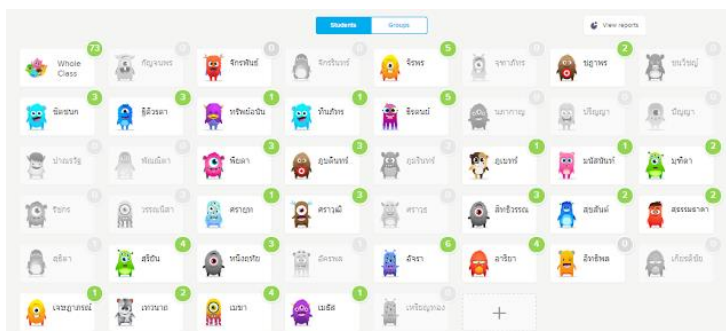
Students Groups

View reports

| | | | | | | | |
|---|---|---|---|---|---|---|---|
| 73 Whole Class | 0 กัญจนพร | 0 จักรพันธ์ | 0 จักรรินทร์ | 5 จิรพร | 0 จุฑาทิพร | 2 ชญาพร | 0 ชนวิชญ์ |
| 3 ชัยชนก | 3 ฐิติวรดา | 3 ทรัพย์ชนิน | 1 ทินภัทร | 5 ธิชนน์ | 0 นภากาญ | 0 ปริญญา | 0 ปัญญา |
| 0 ปานรวีร์ | 0 พัชนิดา | 3 พิมดา | 3 ภูมิพันธ์ | 0 ภูริณทร์ | 1 ภูเบศร์ | 1 มนัสนันท์ | 2 มุทิตา |
| 0 รัชกร | 0 วรรณนิสา | 1 ศรายุท | 3 ศราวุฒิ | 0 ศรายุ | 3 ศักดิ์วรรณ | 2 สรสันต์ | 2 สุธรรมธาดา |
| 0 สุธิดา | 4 สุธีนัน | 3 หนึ่งฤทัย | 0 อัครพล | 6 อัจฉรา | 4 อาริยา | 3 อิทธิพล | 0 เกียรติชัย |
| 1 เจษฎาภรณ์ | 2 เทพนาย | 4 เมษา | 1 เมธัส | 0 เหรียญทอง | + | | |